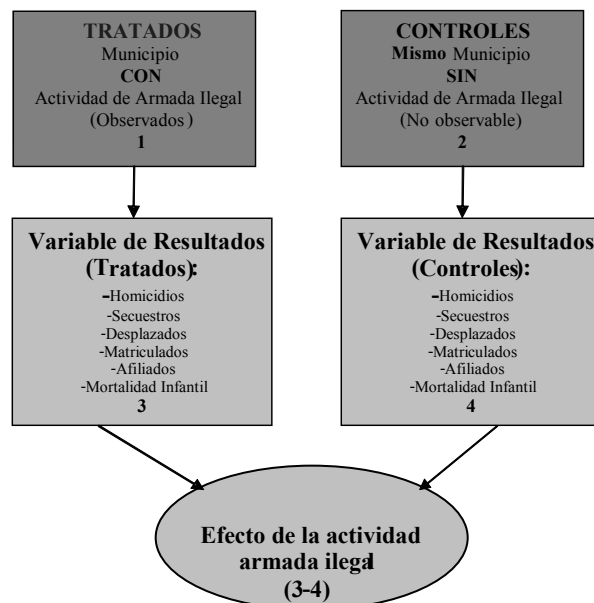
TRATADOS
Municipio
CON
Actividad de Armada Ilegal
(Observados )
1

CONTROLES
Mismo Municipio
SIN
Actividad de Armada Ilegal
(No observable)
2

Variable de Resultados (Tratados):
-Homicidios
-Secuestros
-Desplazados
-Matriculados
-Afiliados
-Mortalidad Infantil
3

Variable de Resultados (Controles):
-Homicidios
-Secuestros
-Desplazados
-Matriculados
-Afiliados
-Mortalidad Infantil
4

Efecto de la actividad armada ilegal
(3-4)